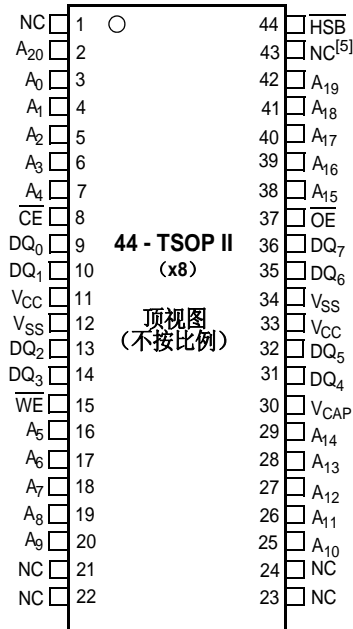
NC 1
$A_{20}$ 2
$A_0$ 3
$A_1$ 4
$A_2$ 5
$A_3$ 6
$A_4$ 7
$\overline{CE}$ 8
$DQ_0$ 9
$DQ_1$ 10
$V_{CC}$ 11
$V_{SS}$ 12
$DQ_2$ 13
$DQ_3$ 14
$\overline{WE}$ 15
$A_5$ 16
$A_6$ 17
$A_7$ 18
$A_8$ 19
$A_9$ 20
NC 21
NC 22

44 - TSOP II
(x8)

顶视图
(不按比例)

44 $\overline{HSB}$
43 $NC^{[5]}$
42 $A_{19}$
41 $A_{18}$
40 $A_{17}$
39 $A_{16}$
38 $A_{15}$
37 $\overline{OE}$
36 $DQ_7$
35 $DQ_6$
34 $V_{SS}$
33 $V_{CC}$
32 $DQ_5$
31 $DQ_4$
30 $V_{CAP}$
29 $A_{14}$
28 $A_{13}$
27 $A_{12}$
26 $A_{11}$
25 $A_{10}$
24 NC
23 NC